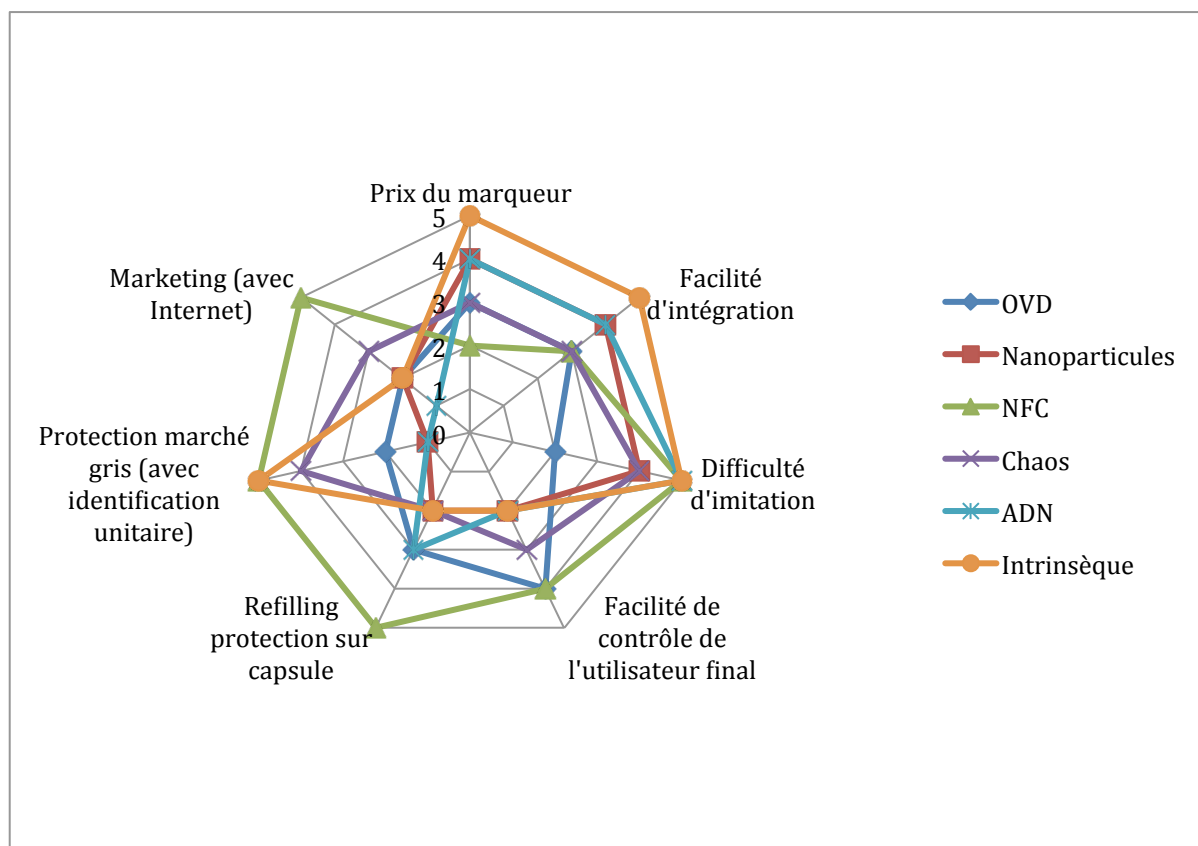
Prix du marqueur

5
4
3
2
1
0

Facilité d'intégration

Difficulté d'imitation

Facilité de contrôle de l'utilisateur final

Refilling protection sur capsule

Protection marché gris (avec identification unitaire)

Marketing (avec Internet)

OVD
Nanoparticules
NFC
Chaos
ADN
Intrinsèque